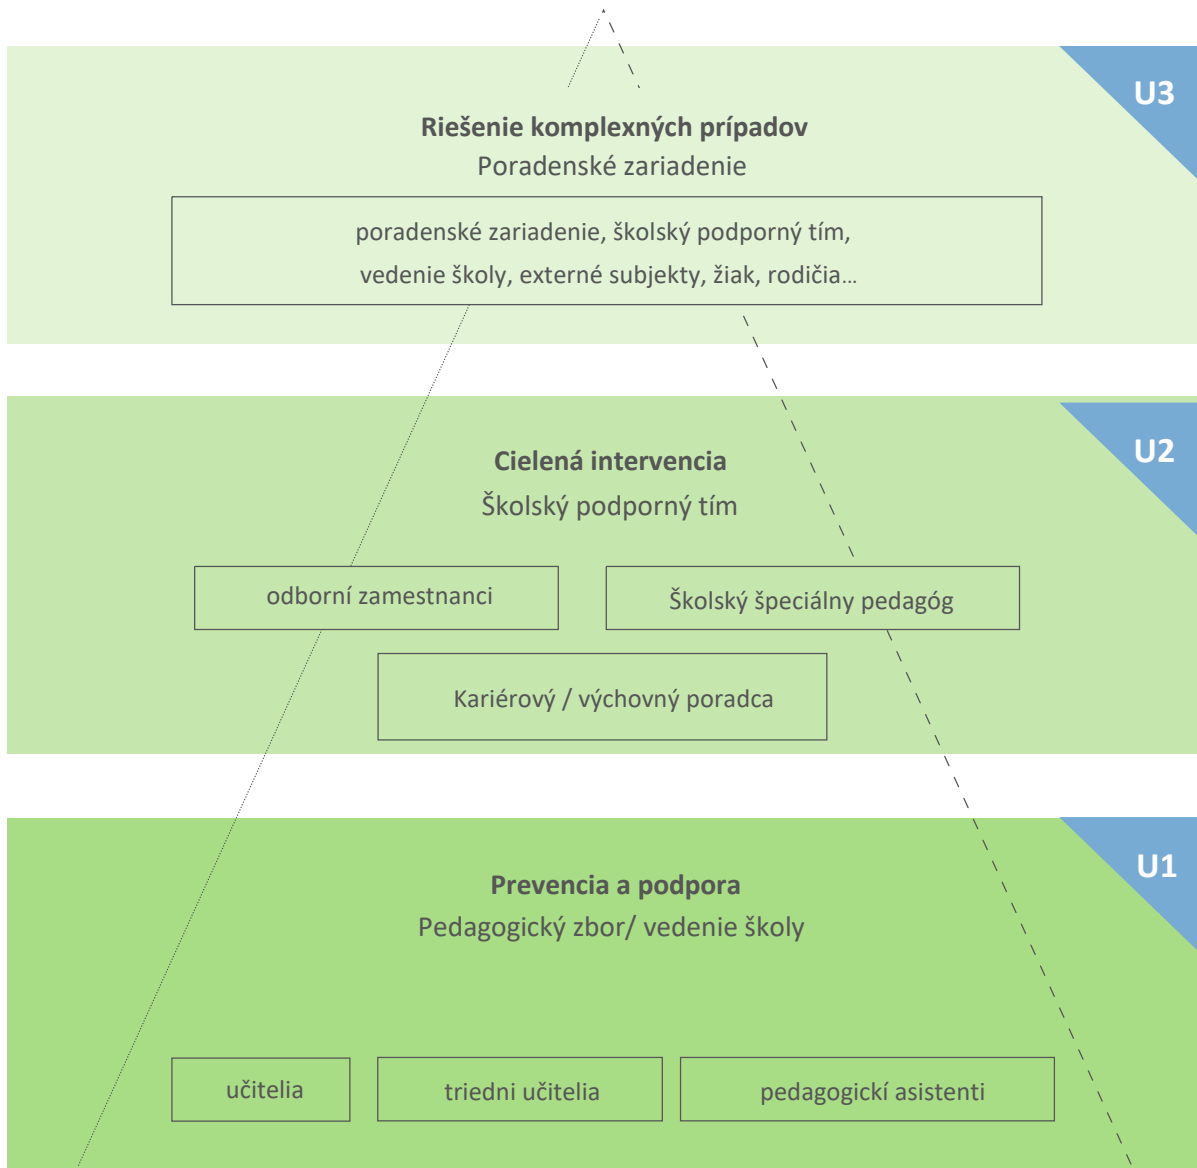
U3

**Riešenie komplexných prípadov**
Poradenské zariadenie

poradenské zariadenie, školský podporný tím, vedenie školy, externé subjekty, žiak, rodičia…

U2

**Cielená intervencia**
Školský podporný tím

odborní zamestnanci

Školský špeciálny pedagóg

Kariérový / výchovný poradca

U1

**Prevencia a podpora**
Pedagogický zbor/ vedenie školy

učitelia

triedni učitelia

pedagogickí asistenti